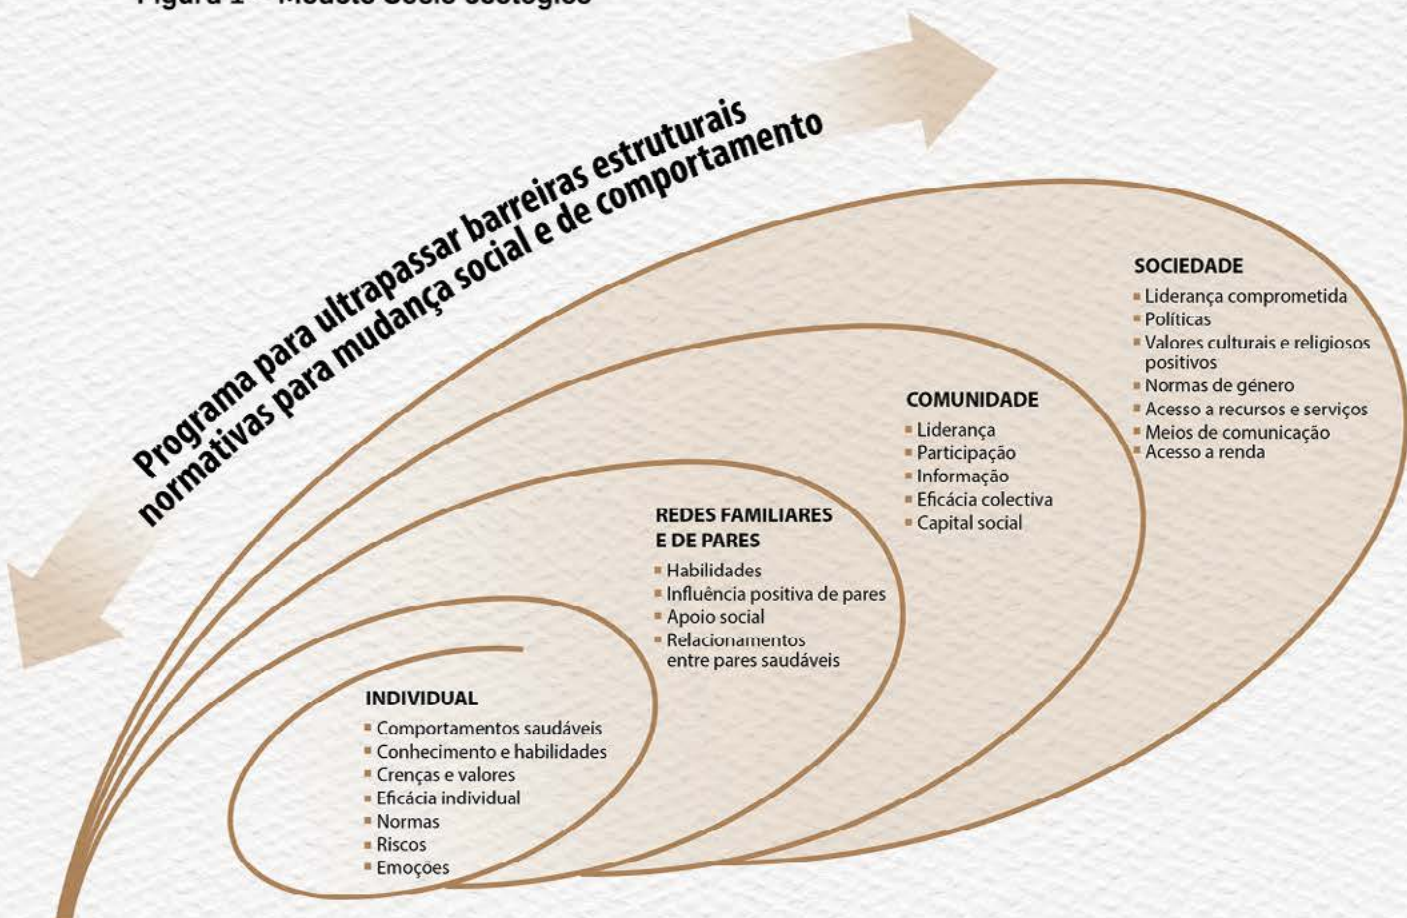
Figura 1 – Modelo Sócio-ecológico

Programa para ultrapassar barreiras estruturais normativas para mudança social e de comportamento

SOCIEDADE
- Liderança comprometida
- Políticas
- Valores culturais e religiosos positivos
- Normas de género
- Acesso a recursos e serviços
- Meios de comunicação
- Acesso a renda

COMUNIDADE
- Liderança
- Participação
- Informação
- Eficácia colectiva
- Capital social

REDES FAMILIARES E DE PARES
- Habilidades
- Influência positiva de pares
- Apoio social
- Relacionamentos entre pares saudáveis

INDIVIDUAL
- Comportamentos saudáveis
- Conhecimento e habilidades
- Crenças e valores
- Eficácia individual
- Normas
- Riscos
- Emoções